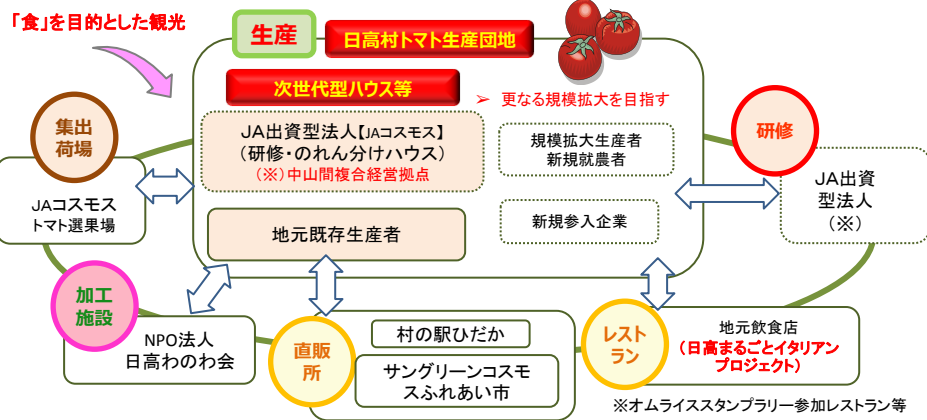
「食」を目的とした観光

生産
日高村トマト生産団地
次世代型ハウス等
➢ 更なる規模拡大を目指す

JA出資型法人【JAコスモス】
（研修・のれん分けハウス）
（※）中山間複合経営拠点

規模拡大生産者
新規就農者

地元既存生産者

新規参入企業

集出荷場
JAコスモス
トマト選果場

研修
JA出資型法人
（※）

加工施設
NPO法人
日高わのわ会

直販所
村の駅ひだか
サングリーンコスモスふれあい市

レストラン
地元飲食店
（日高まるごとイタリアンプロジェクト）

※オムライススタンプラリー参加レストラン等